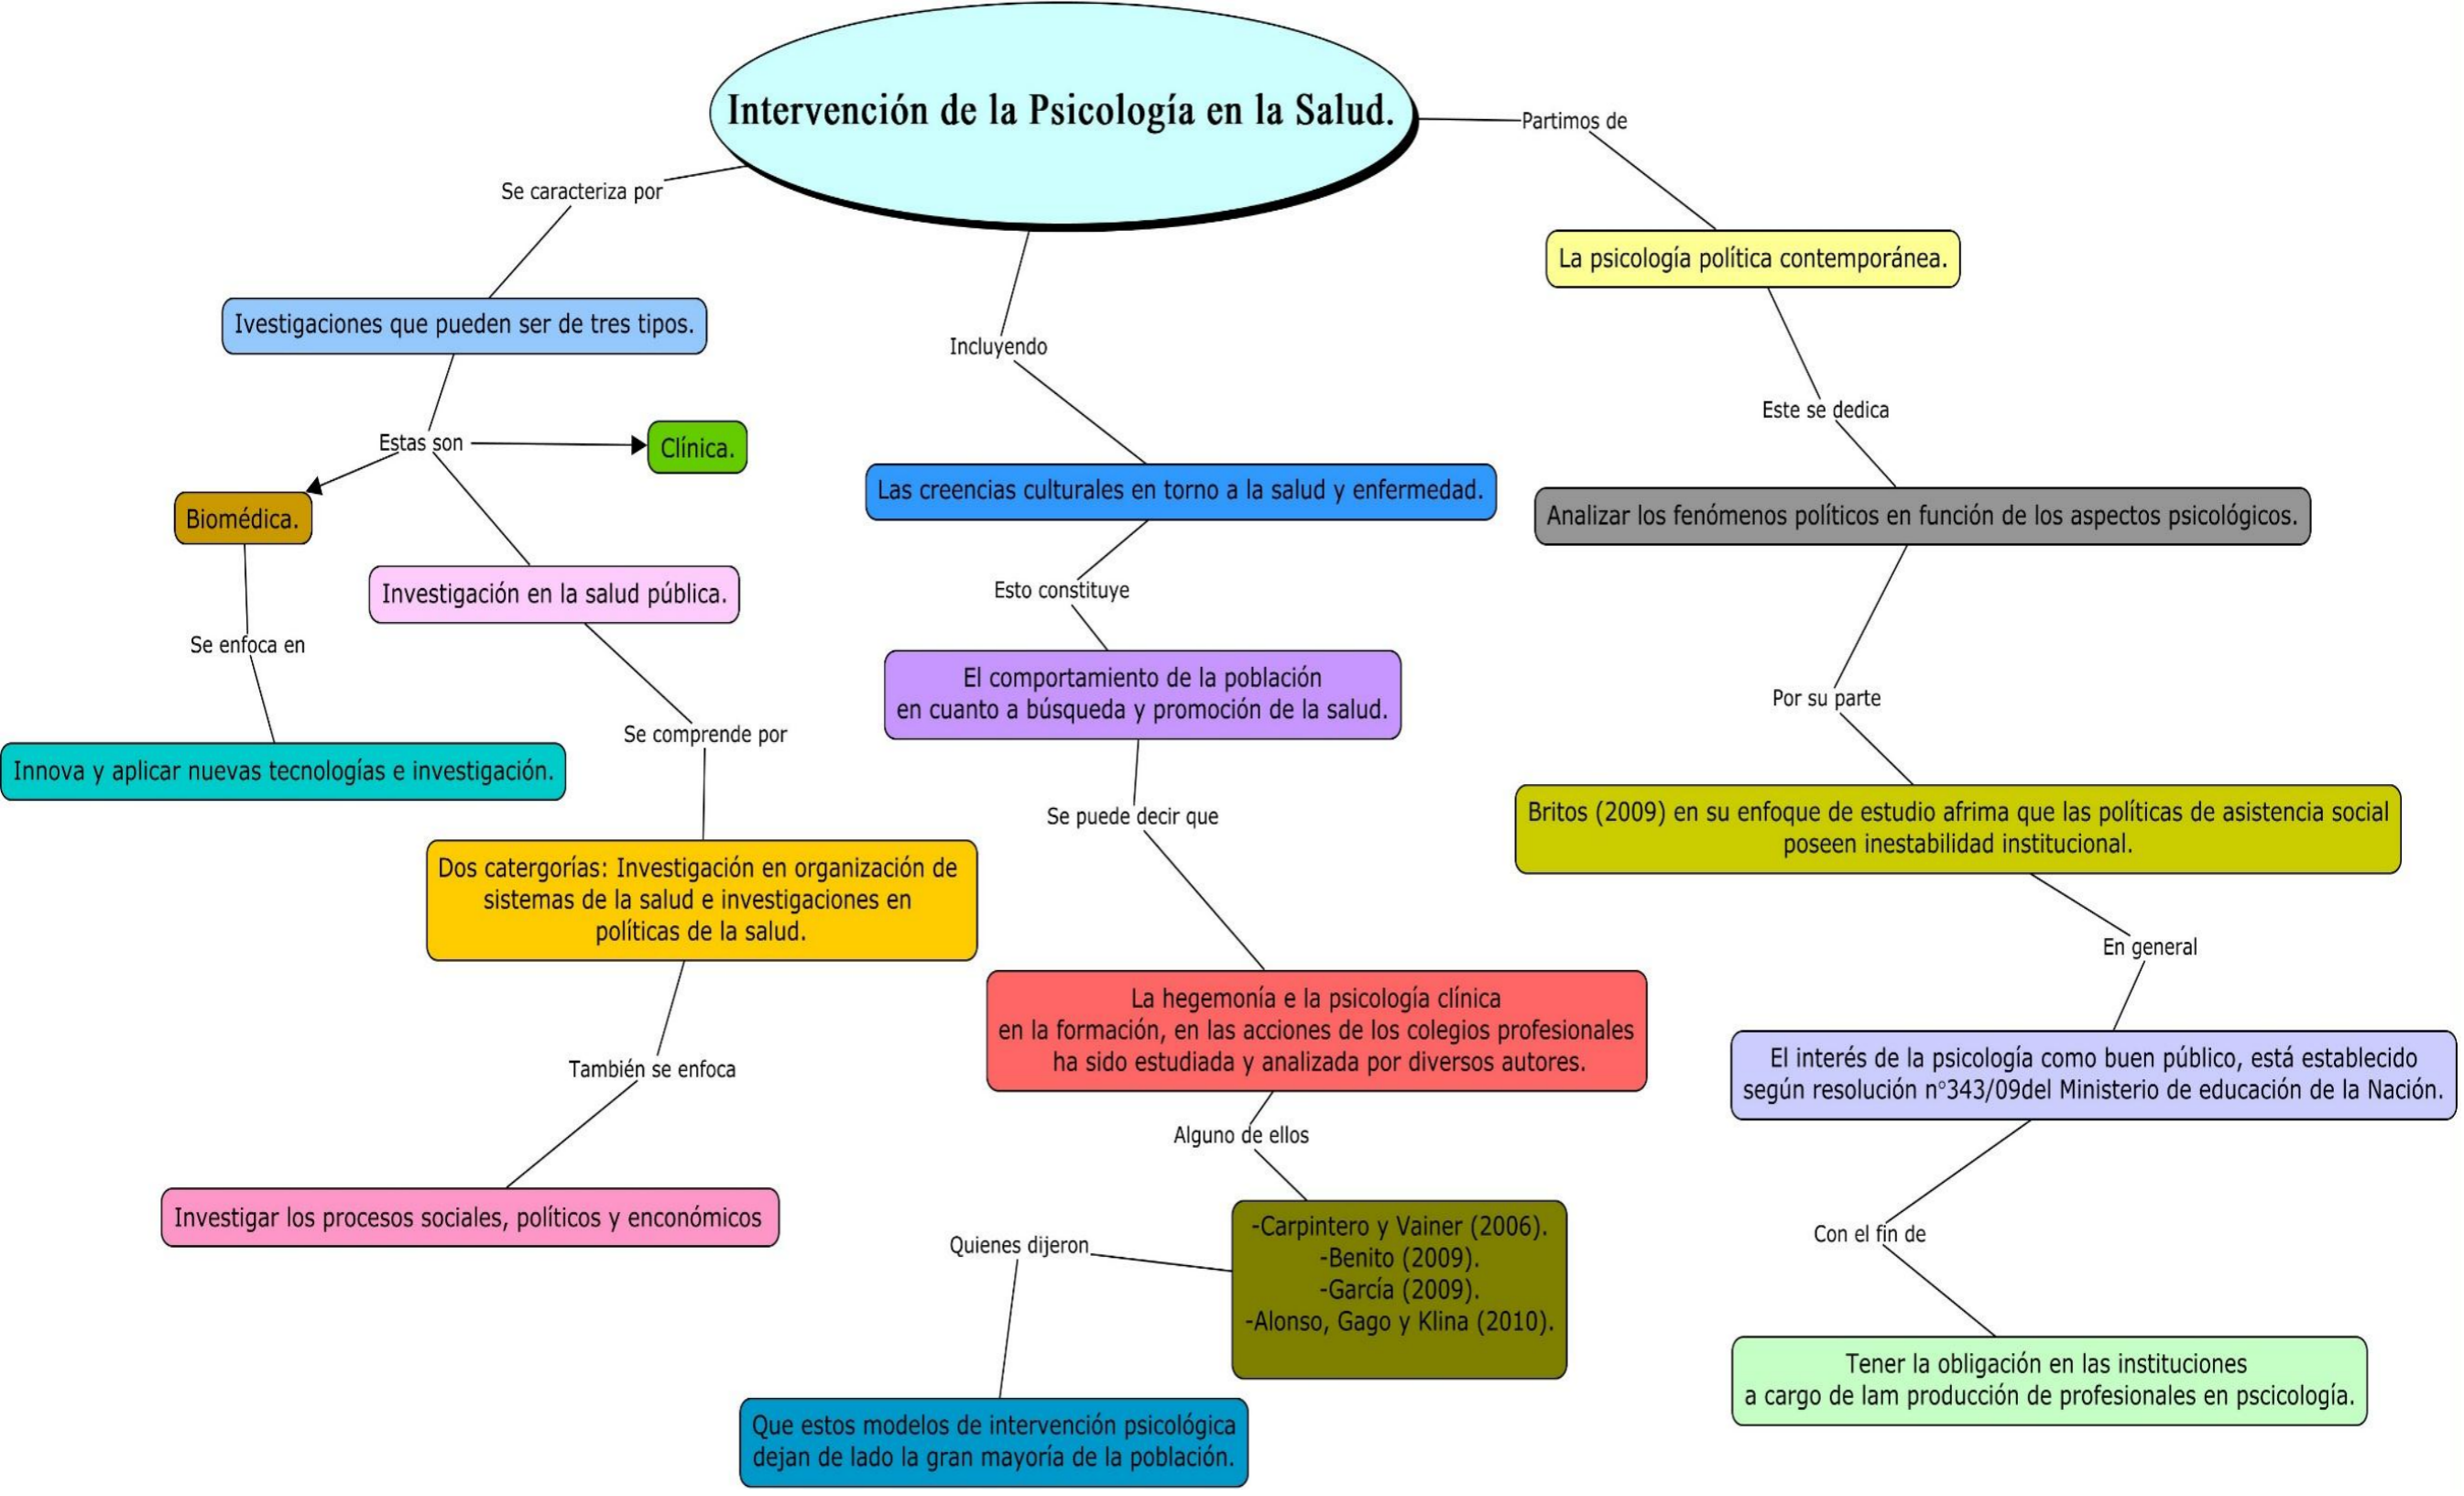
Intervención de la Psicología en la Salud.

Se caracteriza por

Ivestigaciones que pueden ser de tres tipos.

Estas son

Clínica.

Biomédica.

Se enfoca en

Innova y aplicar nuevas tecnologías e investigación.

Investigación en la salud pública.

Se comprende por

Dos catergorías: Investigación en organización de sistemas de la salud e investigaciones en políticas de la salud.

También se enfoca

Investigar los procesos sociales, políticos y enconómicos

Incluyendo

Las creencias culturales en torno a la salud y enfermedad.

Esto constituye

El comportamiento de la población en cuanto a búsqueda y promoción de la salud.

Se puede decir que

La hegemonía e la psicología clínica en la formación, en las acciones de los colegios profesionales ha sido estudiada y analizada por diversos autores.

Alguno de ellos

-Carpintero y Vainer (2006).
-Benito (2009).
-García (2009).
-Alonso, Gago y Klina (2010).

Quienes dijeron

Que estos modelos de intervención psicológica dejan de lado la gran mayoría de la población.

Partimos de

La psicología política contemporánea.

Este se dedica

Analizar los fenómenos políticos en función de los aspectos psicológicos.

Por su parte

Britos (2009) en su enfoque de estudio afrima que las políticas de asistencia social poseen inestabilidad institucional.

En general

El interés de la psicología como buen público, está establecido según resolución n°343/09del Ministerio de educación de la Nación.

Con el fin de

Tener la obligación en las instituciones a cargo de lam producción de profesionales en pscicología.